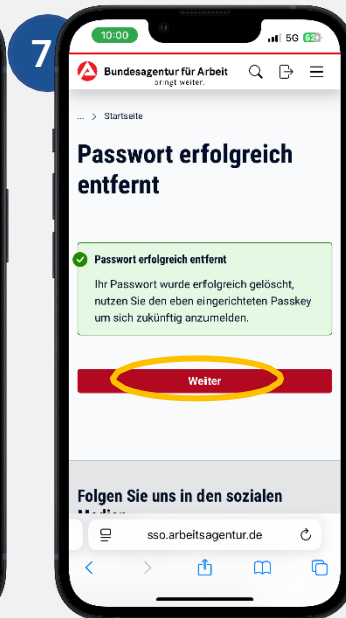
7

10:00

5G 62

Bundesagentur für Arbeit
bringt weiter.

... > Startseite

Passwort erfolgreich entfernt

Passwort erfolgreich entfernt

Ihr Passwort wurde erfolgreich gelöscht, nutzen Sie den eben eingerichteten Passkey um sich zukünftig anzumelden.

Weiter

Folgen Sie uns in den sozialen Medien

sso.arbeitsagentur.de